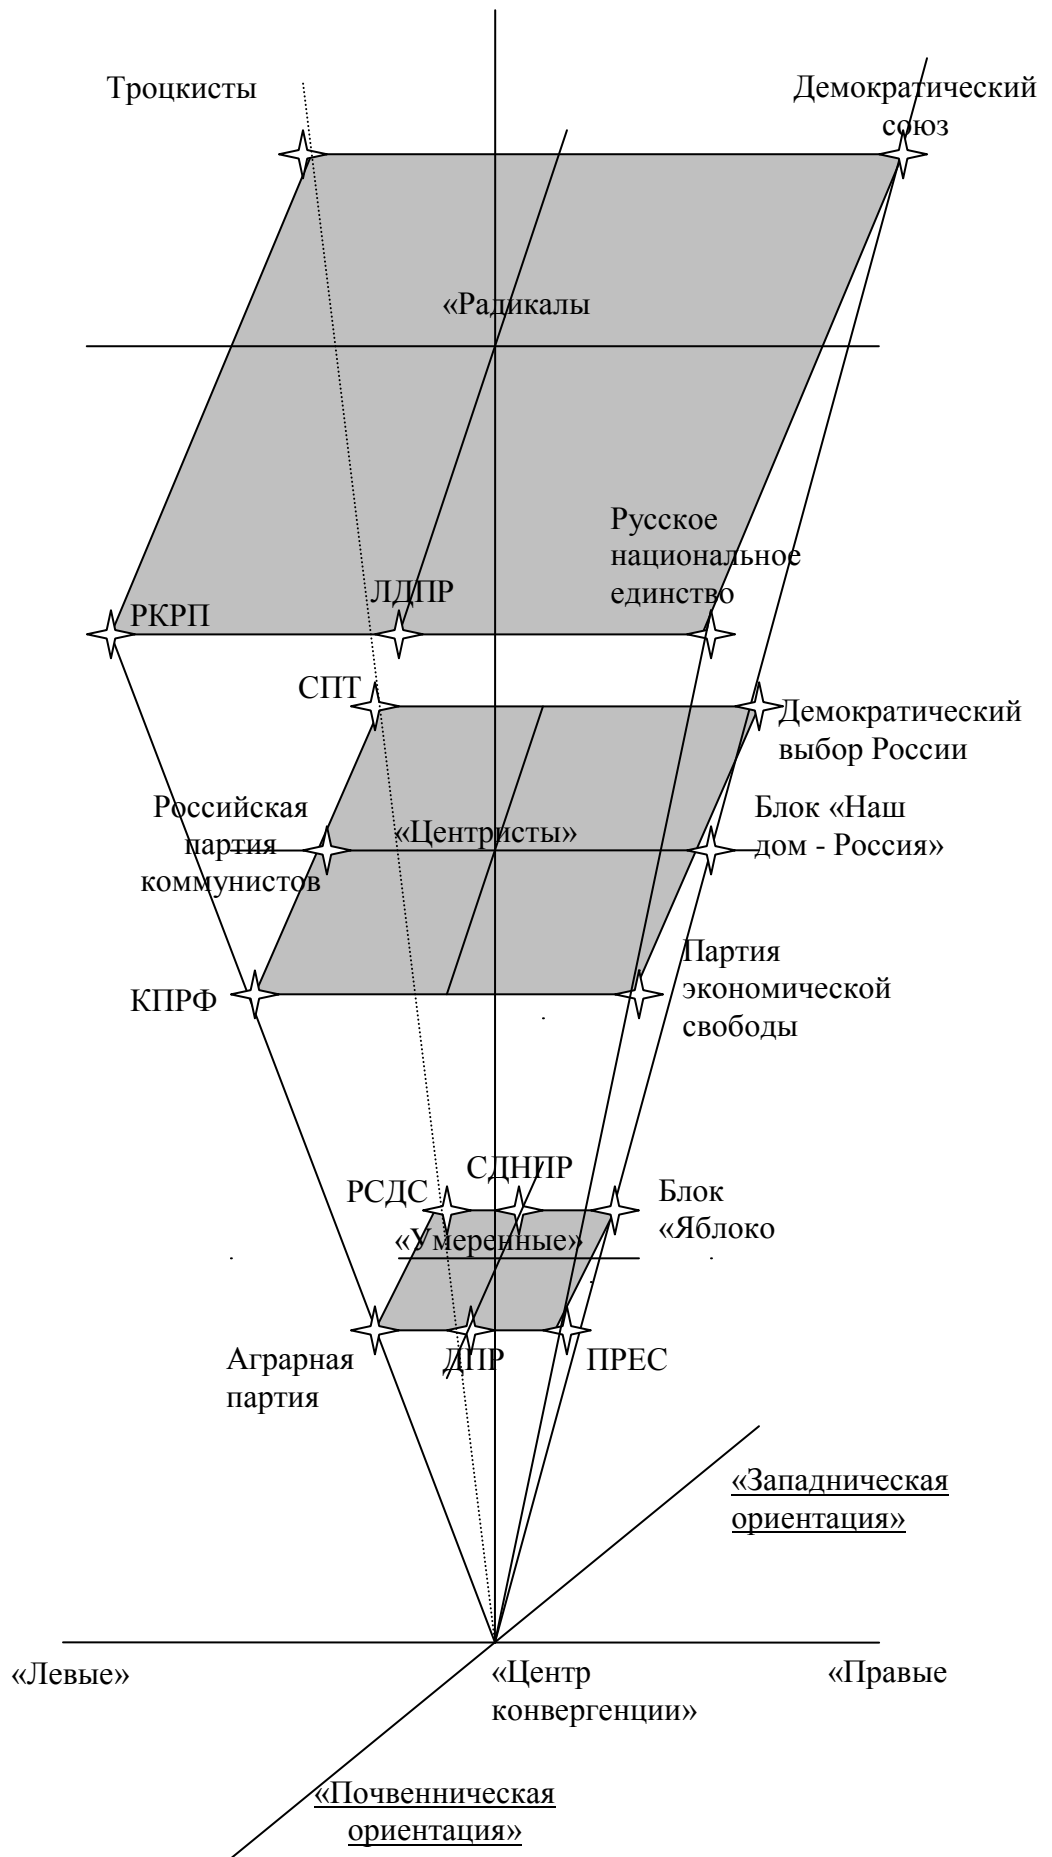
Троцкисты

Демократический союз

«Радикалы

Русское национальное единство

РКРП

ЛДПР

СПТ

Демократический выбор России

Российская партия коммунистов

«Центристы»

Блок «Наш дом - Россия»

КПРФ

Партия экономической свободы

РСДС

СДНПР

Блок «Яблоко

«Умеренные»

Аграрная партия

ДПР

ПРЕС

«Западническая ориентация»

«Левые»

«Центр конвергенции»

«Правые

«Почвенническая ориентация»